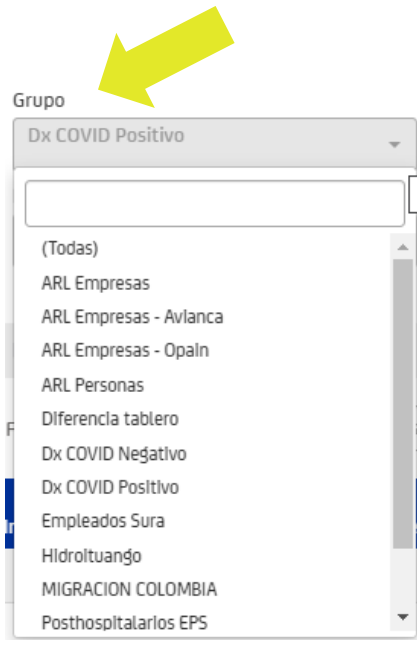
Grupo

Dx COVID Positivo

(Todas)
ARL Empresas
ARL Empresas - Avianca
ARL Empresas - Opain
ARL Personas
Diferencia tablero
Dx COVID Negativo
Dx COVID Positivo
Empleados Sura
Hidroituango
MIGRACION COLOMBIA
Posthospitalarios EPS